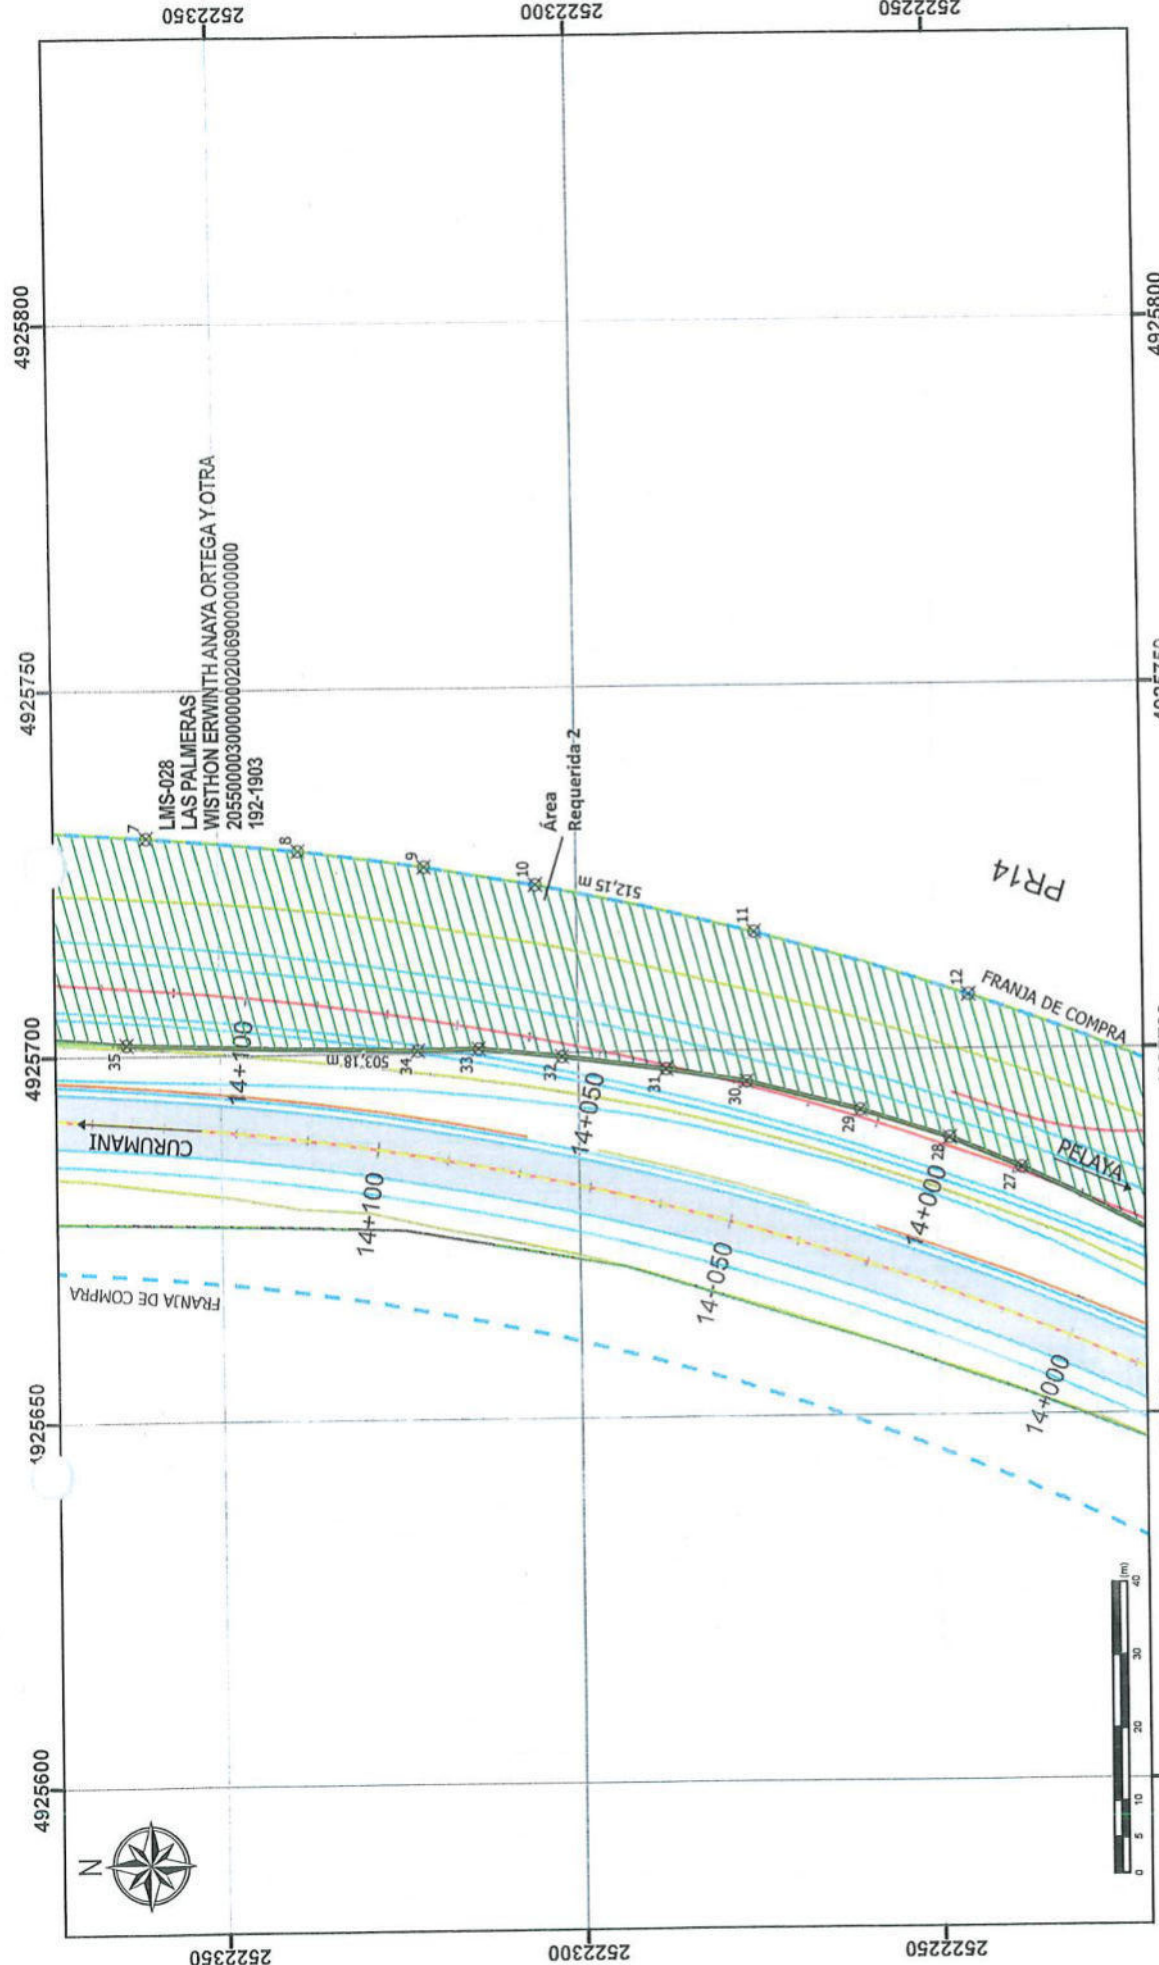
2522350
2522300
2522250

4925800
4925750
4925700
4925650
4925600

4925800

LMS-028
LAS PALMERAS
WISTHON ERWINTH ANAYA ORTEGA Y OTRA
205500003000000020069000000000
192-1903

Área
Requerida-2

512,15 m

PR14

FRANJA DE COMPRA

7
8
9
10
11
12

35
34
33
32
31
30
29
28
27

503,18 m

14+100
14+050
14+000

CURUMANI

PELAYA

14+100
14-050
14+000

FRANJA DE COMPRA

N

0 5 10 20 30 40 (m)

2522350
2522300
2522250